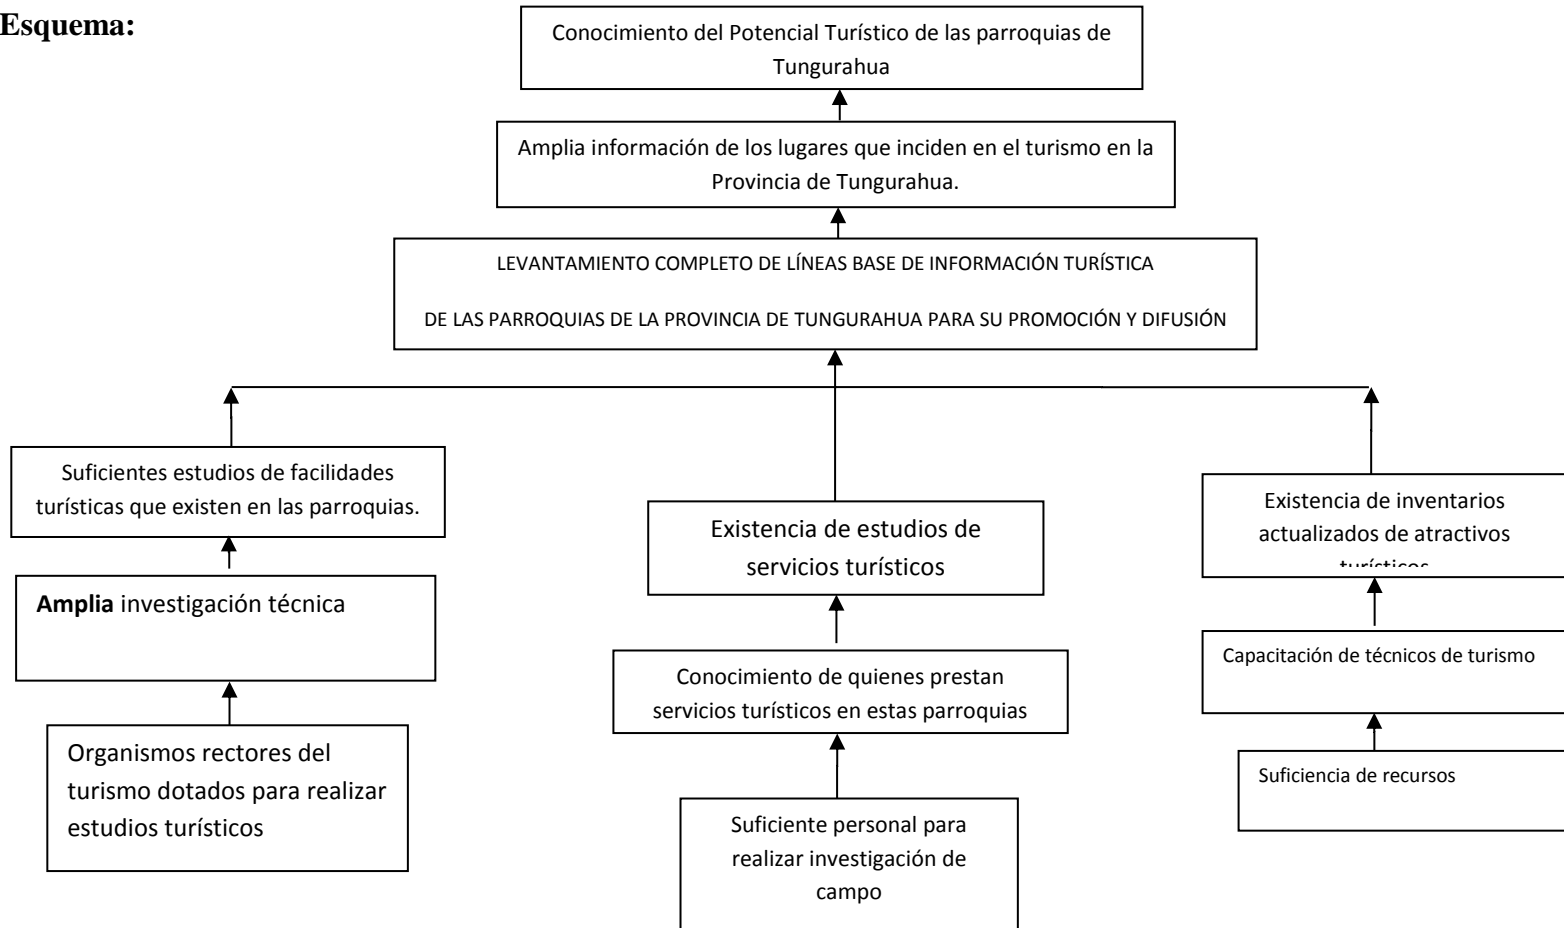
Esquema:

Conocimiento del Potencial Turístico de las parroquias de Tungurahua

Amplia información de los lugares que inciden en el turismo en la Provincia de Tungurahua.

LEVANTAMIENTO COMPLETO DE LÍNEAS BASE DE INFORMACIÓN TURÍSTICA

DE LAS PARROQUIAS DE LA PROVINCIA DE TUNGURAHUA PARA SU PROMOCIÓN Y DIFUSIÓN

Suficientes estudios de facilidades turísticas que existen en las parroquias.

Amplia investigación técnica

Organismos rectores del turismo dotados para realizar estudios turísticos

Existencia de estudios de servicios turísticos

Conocimiento de quienes prestan servicios turísticos en estas parroquias

Suficiente personal para realizar investigación de campo

Existencia de inventarios actualizados de atractivos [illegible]

Capacitación de técnicos de turismo

Suficiencia de recursos